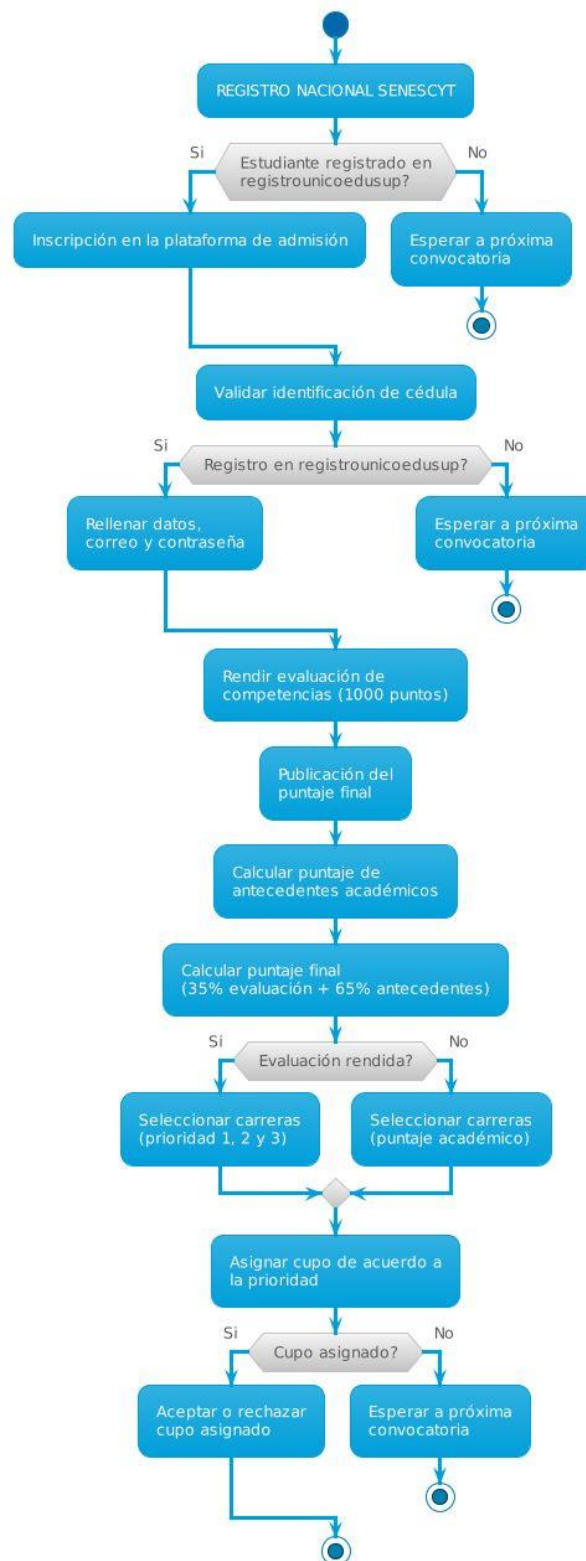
REGISTRO NACIONAL SENESCYT

Si
Estudiante registrado en registrounicoedusup?
No

Inscripción en la plataforma de admisión

Esperar a próxima convocatoria

Validar identificación de cédula

Si
Registro en registrounicoedusup?
No

Rellenar datos, correo y contraseña

Esperar a próxima convocatoria

Rendir evaluación de competencias (1000 puntos)

Publicación del puntaje final

Calcular puntaje de antecedentes académicos

Calcular puntaje final (35% evaluación + 65% antecedentes)

Si
Evaluación rendida?
No

Seleccionar carreras (prioridad 1, 2 y 3)

Seleccionar carreras (puntaje académico)

Asignar cupo de acuerdo a la prioridad

Si
Cupo asignado?
No

Aceptar o rechazar cupo asignado

Esperar a próxima convocatoria